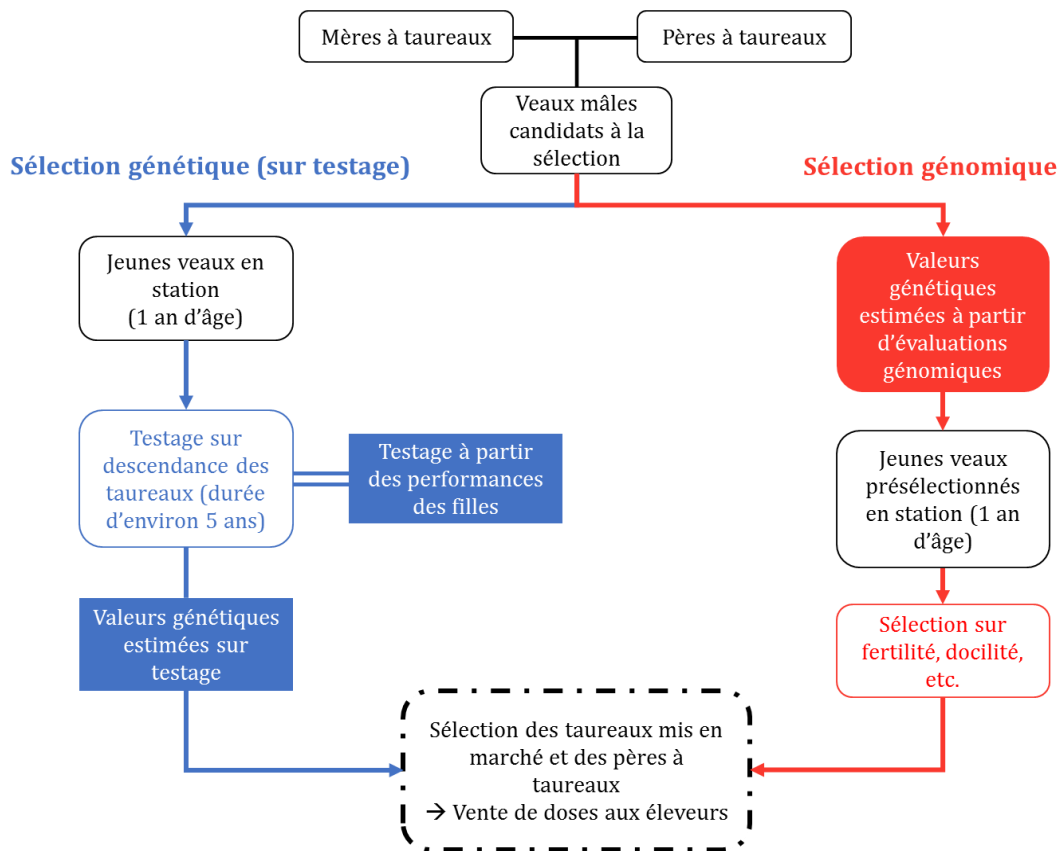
Mères à taureaux

Pères à taureaux

Veaux mâles candidats à la sélection

Sélection génétique (sur testage)

Sélection génomique

Jeunes veaux en station (1 an d'âge)

Testage sur descendance des taureaux (durée d'environ 5 ans)

Testage à partir des performances des filles

Valeurs génétiques estimées sur testage

Valeurs génétiques estimées à partir d'évaluations génomiques

Jeunes veaux présélectionnés en station (1 an d'âge)

Sélection sur fertilité, docilité, etc.

Sélection des taureaux mis en marché et des pères à taureaux
→ Vente de doses aux éleveurs